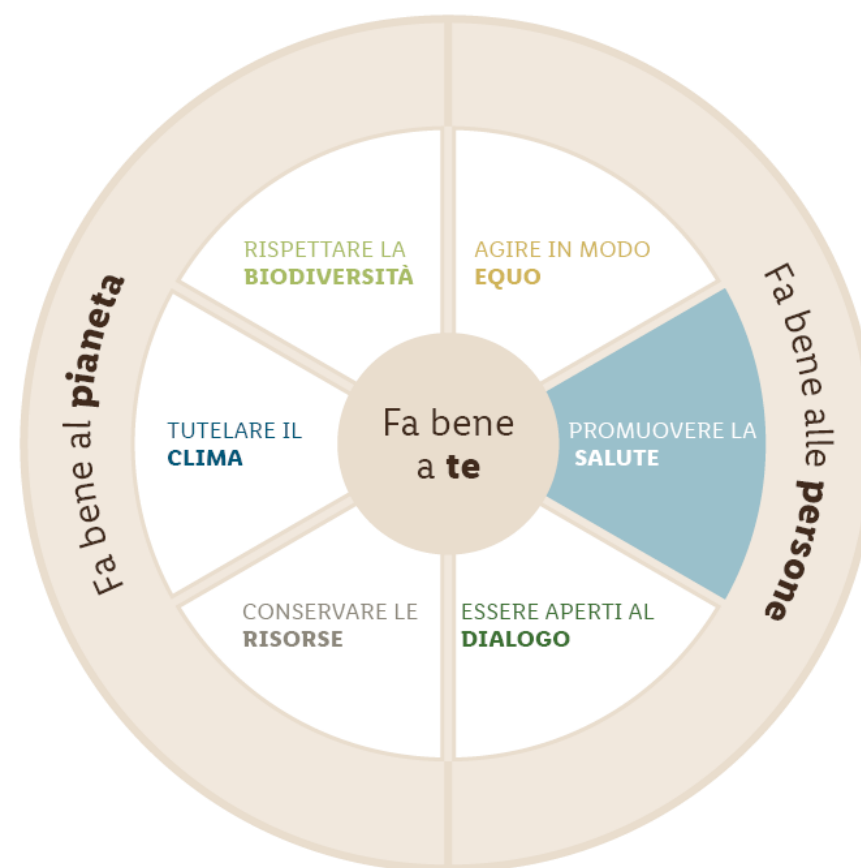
Fa bene al **pianeta**

RISPETTARE LA **BIODIVERSITÀ**

AGIRE IN MODO **EQUO**

Fa bene alle **persone**

TUTELARE IL **CLIMA**

Fa bene a **te**

PROMUOVERE LA **SALUTE**

CONSERVARE LE **RISORSE**

ESSERE APERTI AL **DIALOGO**